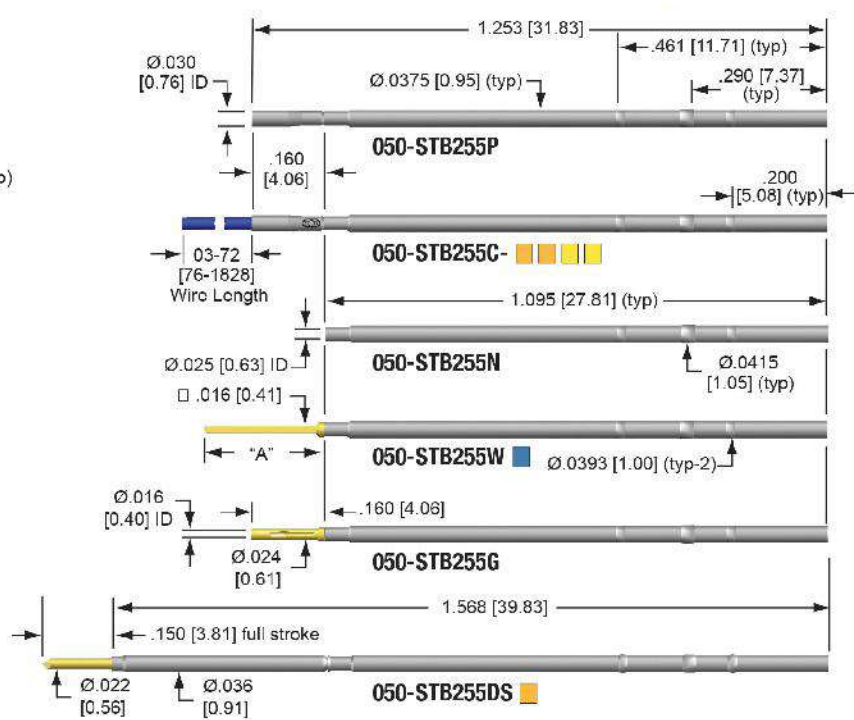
1.253 [31.83]
.461 [11.71] (typ)
Ø.030 [0.76] ID
Ø.0375 [0.95] (typ)
.290 [7.37] (typ)
050-STB255P
p)
.160 [4.06]
.200 [5.08] (typ)
03-72 [76-1828] Wire Length
050-STB255C-
1.095 [27.81] (typ)
Ø.025 [0.63] ID
050-STB255N
Ø.0415 [1.05] (typ)
□ .016 [0.41]
"A"
050-STB255W
Ø.0393 [1.00] (typ-2)
Ø.016 [0.40] ID
.160 [4.06]
Ø.024 [0.61]
050-STB255G
1.568 [39.83]
.150 [3.81] full stroke
Ø.022 [0.56]
Ø.036 [0.91]
050-STB255DS